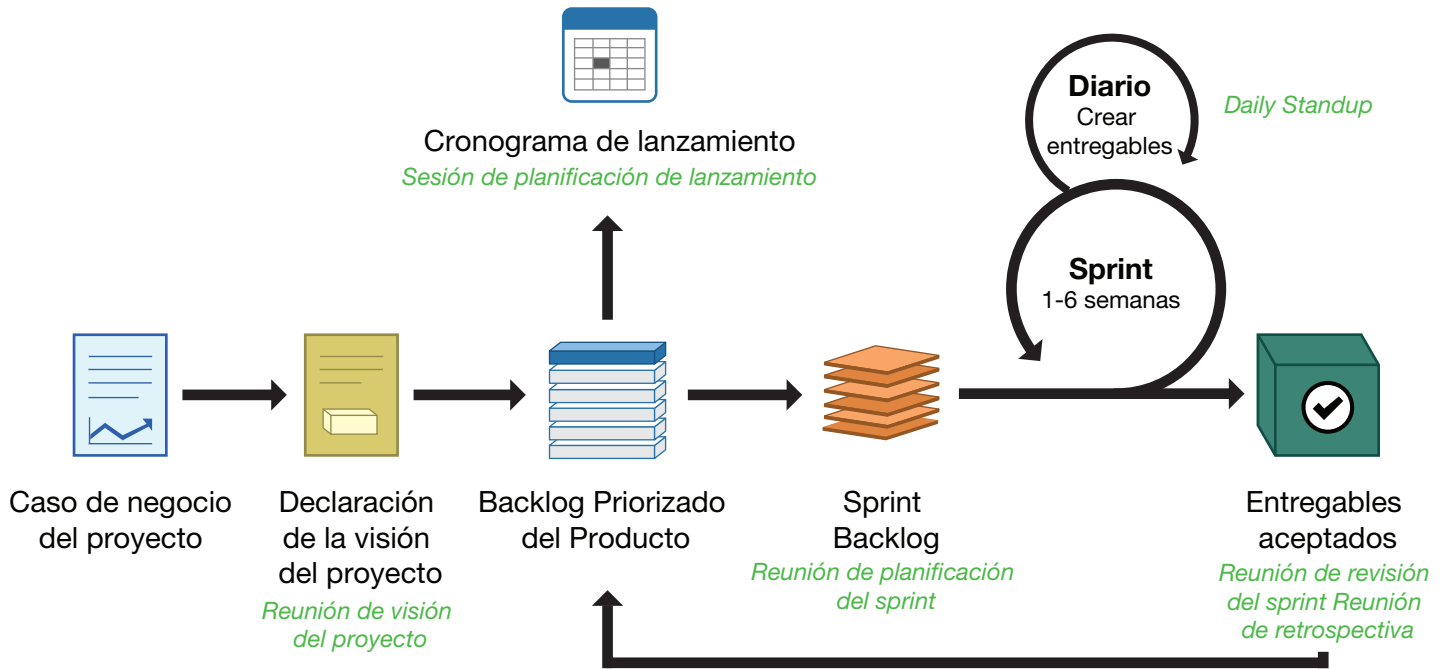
Cronograma de lanzamiento
Sesión de planificación de lanzamiento

Diario
Crear entregables

Daily Standup

Sprint
1-6 semanas

Caso de negocio del proyecto

Declaración de la visión del proyecto
Reunión de visión del proyecto

Backlog Priorizado del Producto

Sprint Backlog
Reunión de planificación del sprint

Entregables aceptados
Reunión de revisión del sprint Reunión de retrospectiva